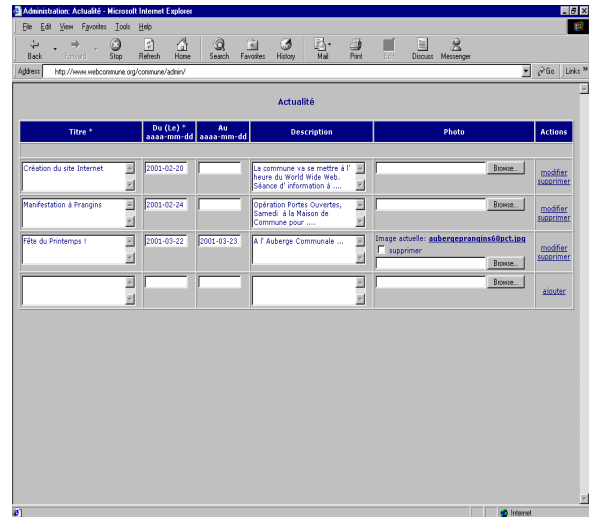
Administration: Actualité - Microsoft Internet Explorer

File Edit View Favorites Tools Help

Back Forward Stop Refresh Home Search Favorites History Mail Print Edit Discuss Messenger

Address http://www.webcommune.org/commune/admin/ Go Links

Actualité

| Titre * | Du (Le) * aaaa-mm-dd | Au aaaa-mm-dd | Description | Photo | Actions |
|---|---|---|---|---|---|
| Création du site Internet | 2001-02-20 | | La commune va se mettre à l'heure du World Wide Web. Séance d'information à .... | Browse... | modifier supprimer |
| Manifestation à Prangins | 2001-02-24 | | Opération Portes Ouvertes, Samedi à la Maison de Commune pour .... | Browse... | modifier supprimer |
| Fête du Printemps ! | 2001-03-22 | 2001-03-23 | A l'Auberge Communale ... | Image actuelle: aubergeprangins60pct.jpg supprimer Browse... | modifier supprimer |
| | | | | Browse... | ajouter |

Internet